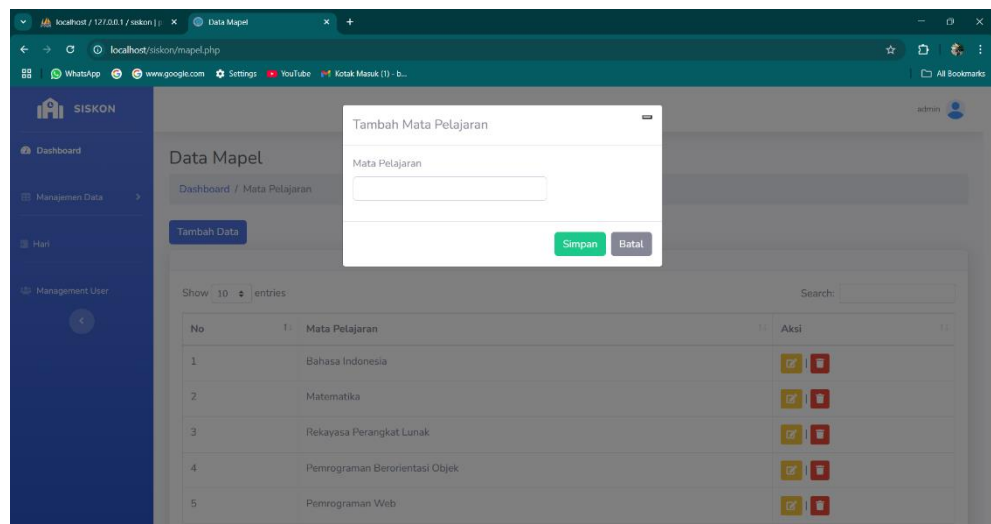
localhost / 127.0.0.1 / siskon | × Data Mapel × +

localhost/siskon/mapel.php

WhatsApp www.google.com Settings YouTube Kotak Masuk (1) - b...

All Bookmarks

SISKON

admin

Dashboard

Manajemen Data

Hari

Management User

Data Mapel

Dashboard / Mata Pelajaran

Tambah Data

Tambah Mata Pelajaran

Mata Pelajaran

Simpan Batal

Show 10 entries

Search:

| No | Mata Pelajaran | Aksi |
|---|---|---|
| 1 | Bahasa Indonesia | |
| 2 | Matematika | |
| 3 | Rekayasa Perangkat Lunak | |
| 4 | Pemrograman Berorientasi Objek | |
| 5 | Pemrograman Web | |